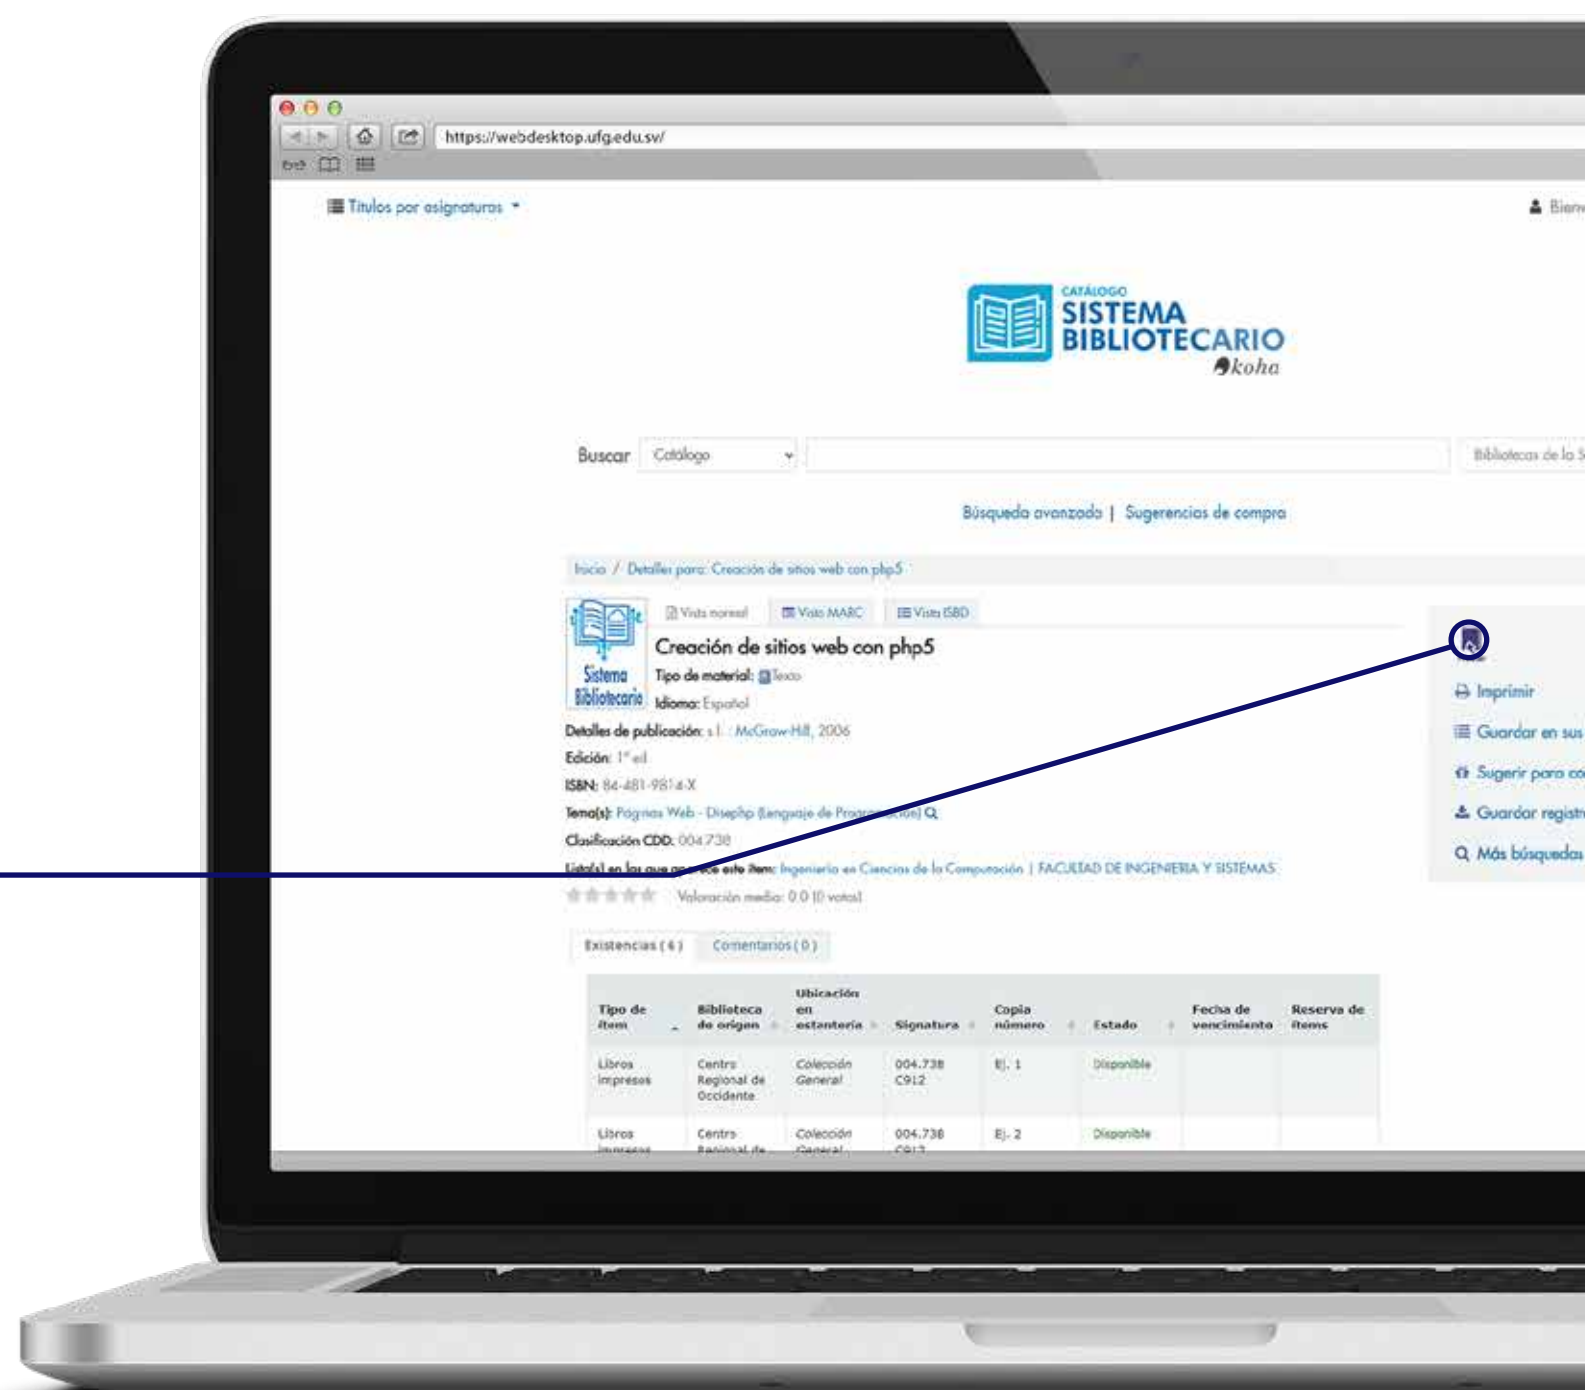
https://webdesktop.ufg.edu.sv/

Títulos por asignaturas

Bienv

CATÁLOGO
SISTEMA BIBLIOTECARIO
koha

Buscar Catálogo

Bibliotecas de la S

Búsqueda avanzada | Sugerencias de compra

Inicio / Detalles para: Creación de sitios web con php5

Vista normal Vista MARC Vista ISBD

Sistema Bibliotecario

Creación de sitios web con php5
Tipo de material: Texto
Idioma: Español
Detalles de publicación: s.l. : McGraw-Hill, 2006
Edición: 1ª ed
ISBN: 84-481-9814-X
Tema(s): Páginas Web - Desphp (Lenguaje de Programación)
Clasificación CDD: 004.738
Lista(s) en las que aparece este ítem: Ingeniería en Ciencias de la Computación | FACULTAD DE INGENIERIA Y SISTEMAS
Valoración media: 0.0 (0 votos)

Imprimir
Guardar en sus
Sugerir para co
Guardar registr
Más búsquedas

Existencias ( 4 ) Comentarios ( 0 )

| Tipo de ítem | Biblioteca de origen | Ubicación en estantería | Signatura | Copia número | Estado | Fecha de vencimiento | Reserva de ítems |
|---|---|---|---|---|---|---|---|
| Libros impresos | Centro Regional de Occidente | Colección General | 004.738 C912 | Ej. 1 | Disponible | | |
| Libros impresos | Centro Regional de | Colección General | 004.738 C912 | Ej. 2 | Disponible | | |